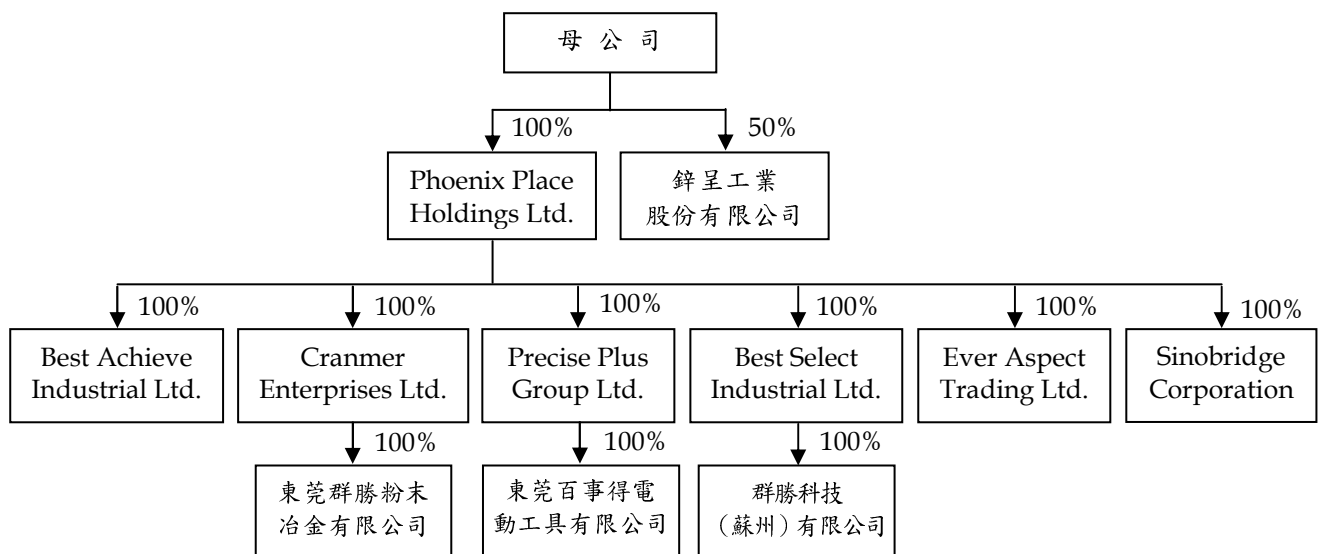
母 公 司

100%

50%

Phoenix Place Holdings Ltd.

鋅呈工業股份有限公司

100%

100%

100%

100%

100%

100%

Best Achieve Industrial Ltd.

Cranmer Enterprises Ltd.

Precise Plus Group Ltd.

Best Select Industrial Ltd.

Ever Aspect Trading Ltd.

Sinobridge Corporation

100%

100%

100%

東莞群勝粉末冶金有限公司

東莞百事得電動工具有限公司

群勝科技（蘇州）有限公司